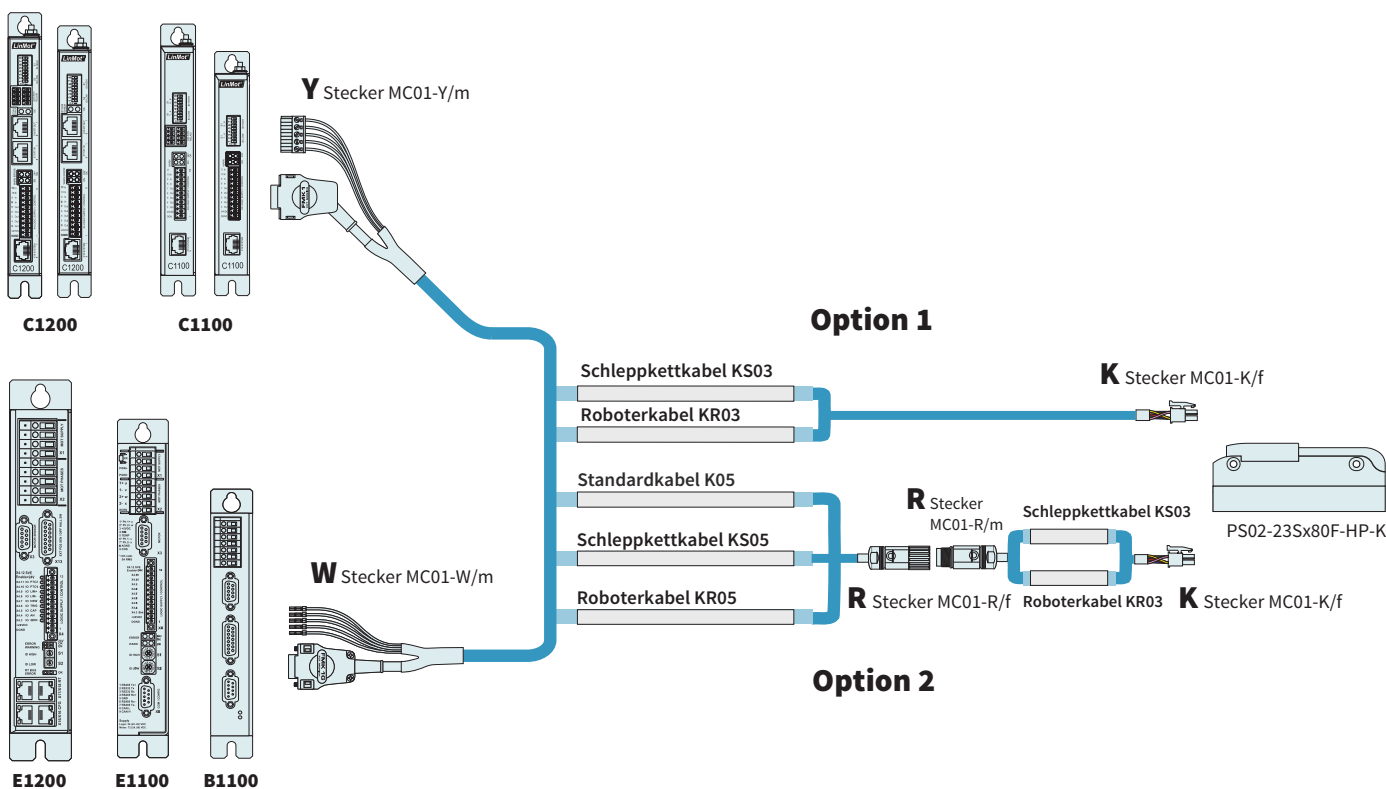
C1200 C1100

Y Stecker MC01-Y/m

Option 1

Schleppkettkabel KS03

Roboterkabel KR03

K Stecker MC01-K/f

Standardkabel K05

Schleppkettkabel KS05

Roboterkabel KR05

R Stecker MC01-R/m

Schleppkettkabel KS03

Roboterkabel KR03

PS02-23Sx80F-HP-K

R Stecker MC01-R/f

K Stecker MC01-K/f

W Stecker MC01-W/m

Option 2

E1200 E1100 B1100